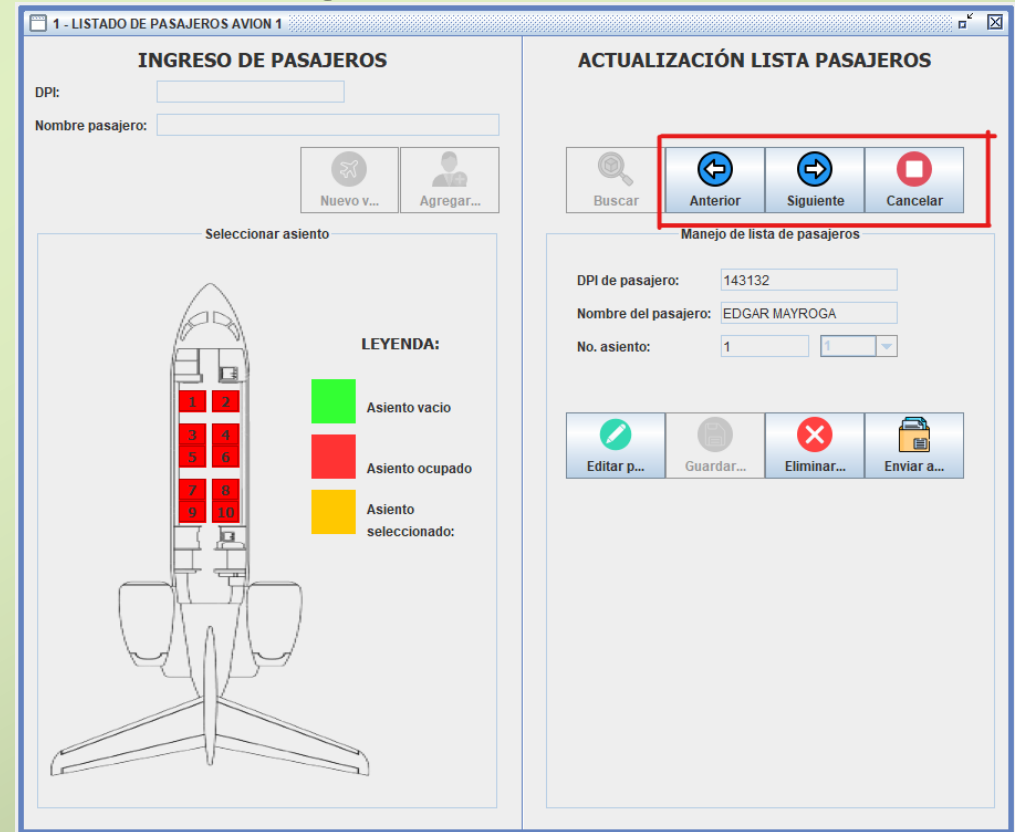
1 - LISTADO DE PASAJEROS AVION 1

INGRESO DE PASAJEROS

DPI:

Nombre pasajero:

Nuevo v...

Agregar...

Seleccionar asiento

1 2
3 4
5 6
7 8
9 10

LEYENDA:

Asiento vacio

Asiento ocupado

Asiento seleccionado:

ACTUALIZACIÓN LISTA PASAJEROS

Buscar

Anterior

Siguiente

Cancelar

Manejo de lista de pasajeros

DPI de pasajero: 143132

Nombre del pasajero: EDGAR MAYROGA

No. asiento: 1 1

Editar p...

Guardar...

Eliminar...

Enviar a...